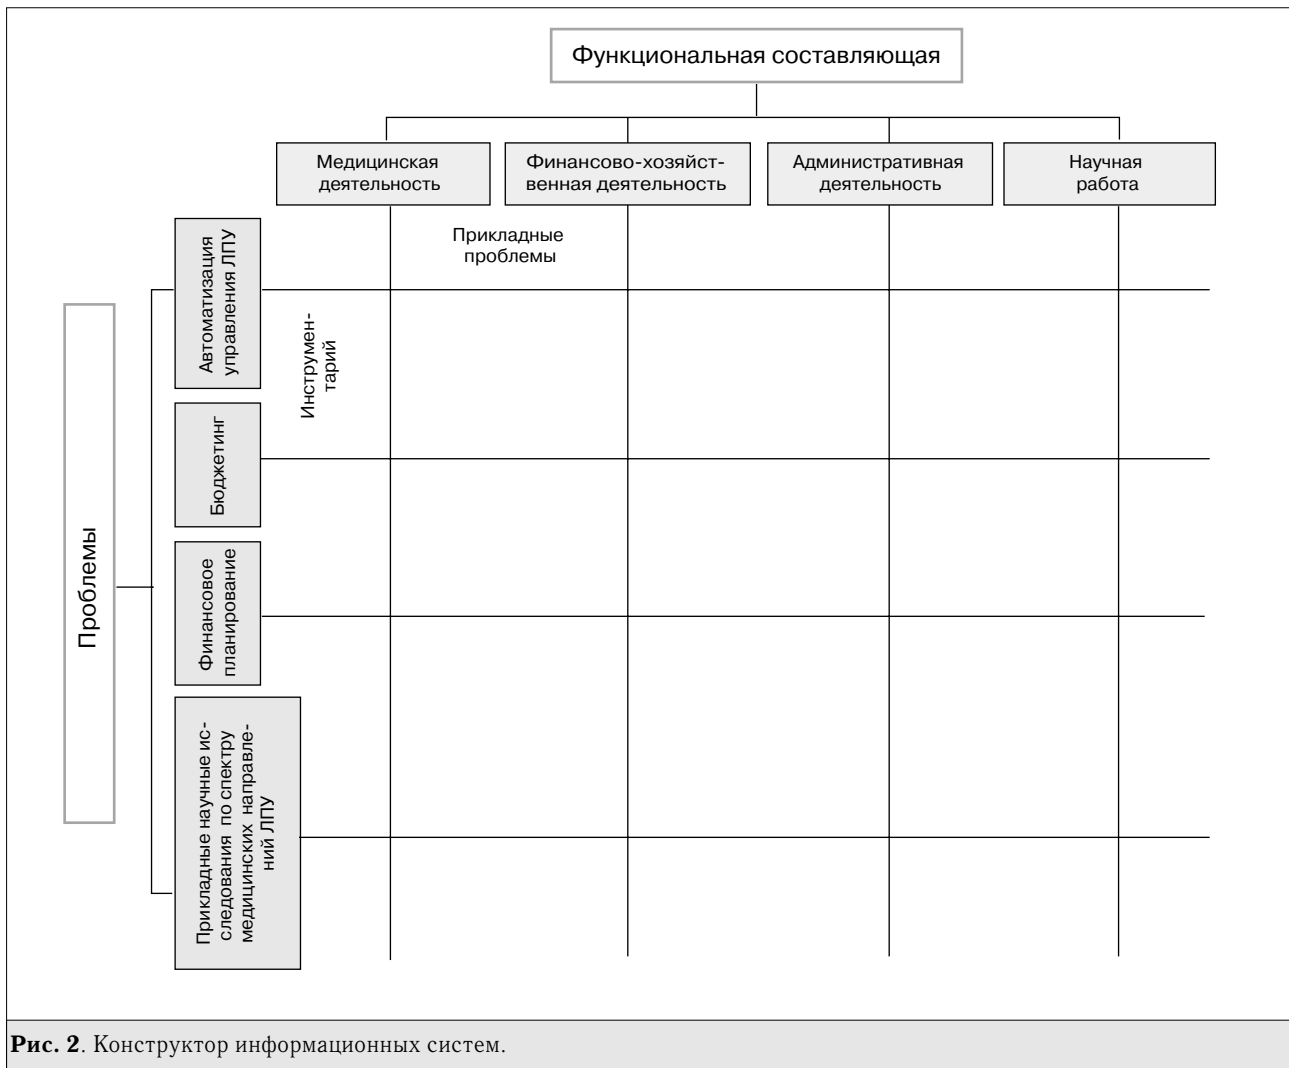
Функциональная составляющая

Медицинская деятельность

Финансово-хозяйственная деятельность

Административная деятельность

Научная работа

Прикладные проблемы

Инструментарий

Проблемы

Автоматизация управления ЛПУ

Бюджетинг

Финансовое планирование

Прикладные научные исследования по спектру медицинских направлений ЛПУ

**Рис. 2**. Конструктор информационных систем.